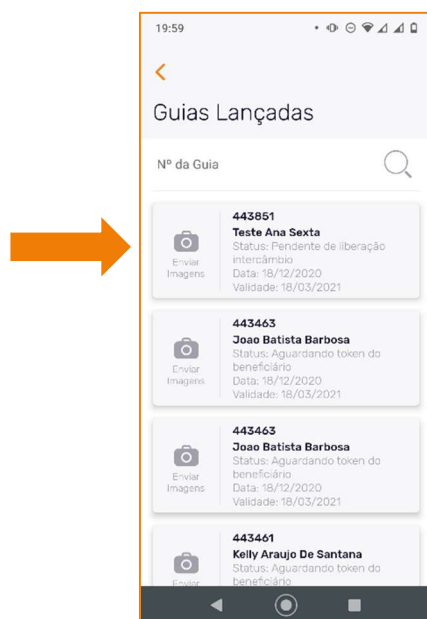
19:59

<

Guias Lançadas

Nº da Guia

Enviar Imagens

443851
Teste Ana Sexta
Status: Pendente de liberação intercâmbio
Data: 18/12/2020
Validade: 18/03/2021

Enviar Imagens

443463
Joao Batista Barbosa
Status: Aguardando token do beneficiário
Data: 18/12/2020
Validade: 18/03/2021

Enviar Imagens

443463
Joao Batista Barbosa
Status: Aguardando token do beneficiário
Data: 18/12/2020
Validade: 18/03/2021

Enviar

443461
Kelly Araujo De Santana
Status: Aguardando token do beneficiário